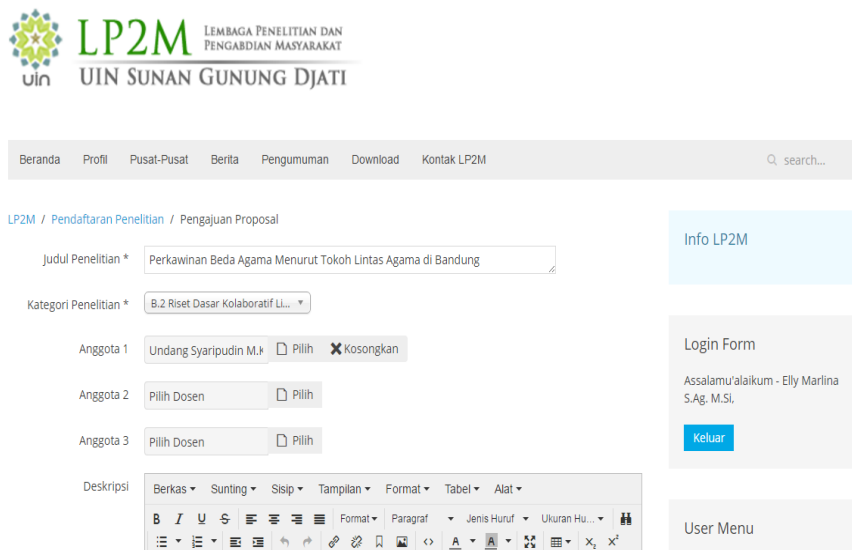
uin LP2M LEMBAGA PENELITIAN DAN PENGABDIAN MASYARAKAT
UIN SUNAN GUNUNG DJATI

Beranda Profil Pusat-Pusat Berita Pengumuman Download Kontak LP2M search...

LP2M / Pendaftaran Penelitian / Pengajuan Proposal

Judul Penelitian * Perkawinan Beda Agama Menurut Tokoh Lintas Agama di Bandung

Kategori Penelitian * B.2 Riset Dasar Kolaboratif Li...

Anggota 1 Undang Syaripudin M.K Pilih Kosongkan

Anggota 2 Pilih Dosen Pilih

Anggota 3 Pilih Dosen Pilih

Deskripsi
Berkas Sunting Sisip Tampilan Format Tabel Alat
B I U S Format Paragraf Jenis Huruf Ukuran Hu...
A A $X_2$ $X^2$

Info LP2M

Login Form
Assalamu'alaikum - Elly Marlina S.Ag. M.Si,
Keluar

User Menu